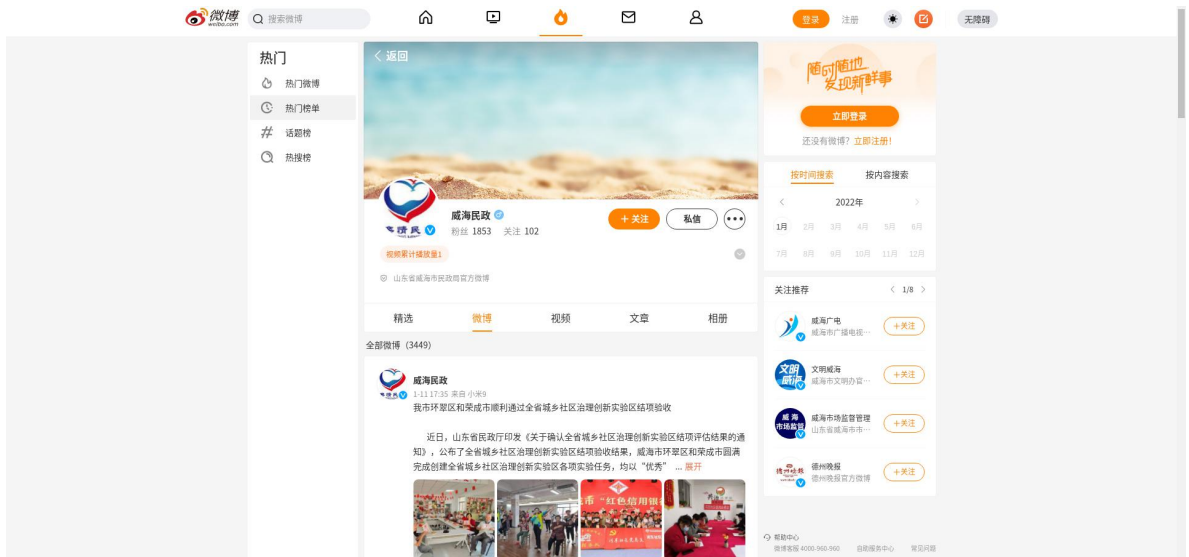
微博 weibo.com
搜索微博
登录 注册
无障碍

热门
热门微博
热门榜单
话题榜
热搜榜

返回
威海民政
粉丝 1853 关注 102
+关注
私信
视频累计播放量1
山东省威海市民政局官方微博

精选
微博
视频
文章
相册

全部微博（3449）

威海民政
1-11 17:35 来自 小米9
我市环翠区和荣成市顺利通过全省城乡社区治理创新实验区结项验收

近日，山东省民政厅印发《关于确认全省城乡社区治理创新实验区结项评估结果的通知》，公布了全省城乡社区治理创新实验区结项验收结果，威海市环翠区和荣成市圆满完成创建全省城乡社区治理创新实验区各项实验任务，均以"优秀" ...展开

随时随地发现新鲜事
立即登录
还没有微博？立即注册！

按时间搜索
按内容搜索
2022年
1月 2月 3月 4月 5月 6月
7月 8月 9月 10月 11月 12月

关注推荐
1/8
威海广电
威海市广播电视…
+关注
文明威海
威海市文明办官…
+关注
威海市场监督管理
山东省威海市市…
+关注
德州晚报
德州晚报官方微博
+关注

帮助中心
微博客服 4000-960-960
自助服务中心
常见问题